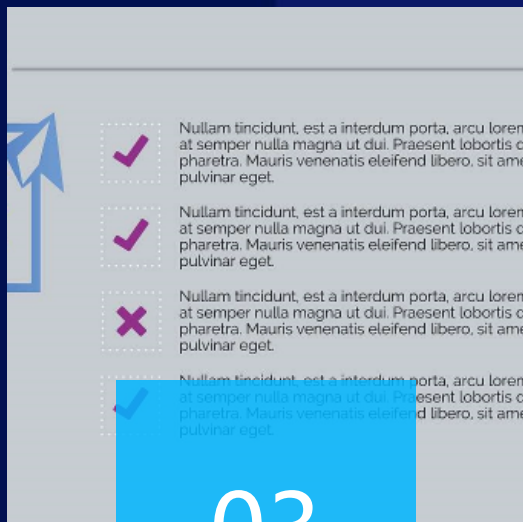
Nullam tincidunt, est a interdum porta, arcu lorem at semper nulla magna ut dui. Praesent lobortis c pharetra. Mauris venenatis eleifend libero, sit ame pulvinar eget.

Nullam tincidunt, est a interdum porta, arcu lorem at semper nulla magna ut dui. Praesent lobortis c pharetra. Mauris venenatis eleifend libero, sit ame pulvinar eget.

Nullam tincidunt, est a interdum porta, arcu lorem at semper nulla magna ut dui. Praesent lobortis c pharetra. Mauris venenatis eleifend libero, sit ame pulvinar eget.

Nullam tincidunt, est a interdum porta, arcu lorem at semper nulla magna ut dui. Praesent lobortis c pharetra. Mauris venenatis eleifend libero, sit ame pulvinar eget.

03